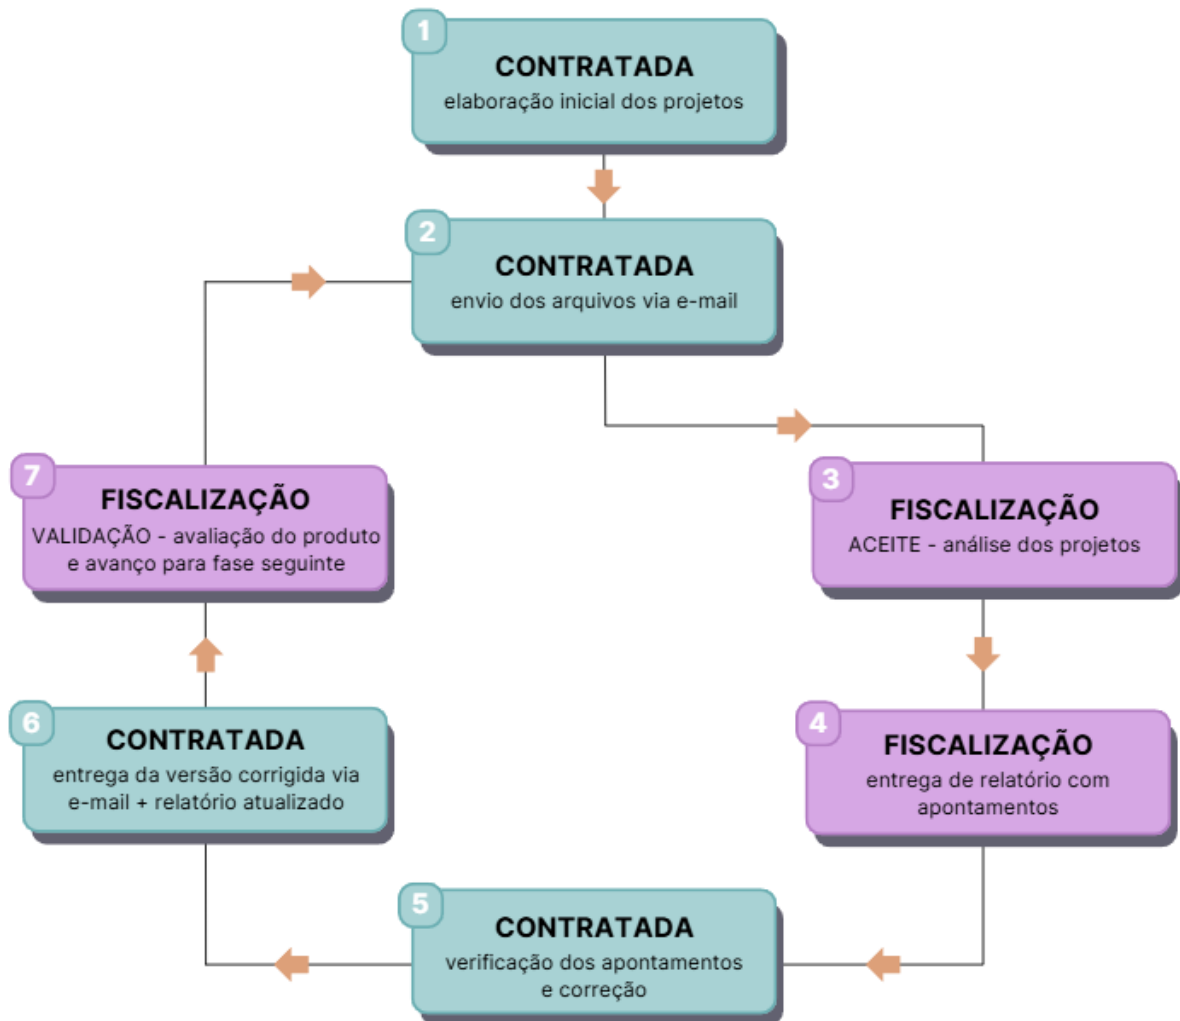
1
CONTRATADA
elaboração inicial dos projetos

2
CONTRATADA
envio dos arquivos via e-mail

3
FISCALIZAÇÃO
ACEITE - análise dos projetos

4
FISCALIZAÇÃO
entrega de relatório com apontamentos

5
CONTRATADA
verificação dos apontamentos e correção

6
CONTRATADA
entrega da versão corrigida via e-mail + relatório atualizado

7
FISCALIZAÇÃO
VALIDAÇÃO - avaliação do produto e avanço para fase seguinte